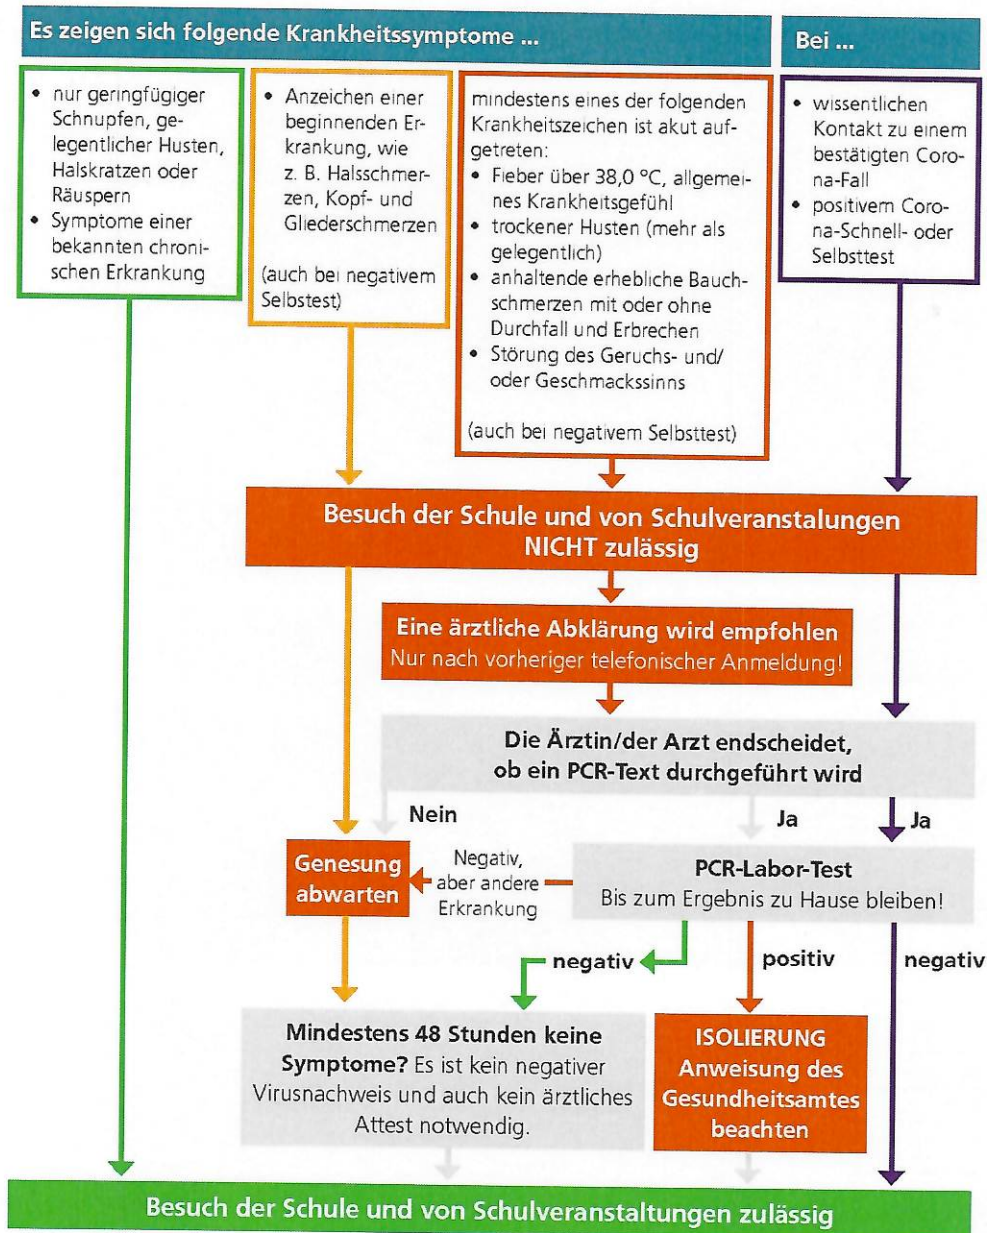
Es zeigen sich folgende Krankheitssymptome ...

Bei ...

- nur geringfügiger Schnupfen, gelegentlicher Husten, Halskratzen oder Räuspern
- Symptome einer bekannten chronischen Erkrankung

- Anzeichen einer beginnenden Erkrankung, wie z. B. Halsschmerzen, Kopf- und Gliederschmerzen

(auch bei negativem Selbstest)

mindestens eines der folgenden Krankheitszeichen ist akut aufgetreten:
- Fieber über 38,0 °C, allgemeines Krankheitsgefühl
- trockener Husten (mehr als gelegentlich)
- anhaltende erhebliche Bauchschmerzen mit oder ohne Durchfall und Erbrechen
- Störung des Geruchs- und/ oder Geschmackssinns

(auch bei negativem Selbsttest)

- wissentlichen Kontakt zu einem bestätigten Corona-Fall
- positivem Corona-Schnell- oder Selbsttest

Besuch der Schule und von Schulveranstalungen NICHT zulässig

Eine ärztliche Abklärung wird empfohlen
Nur nach vorheriger telefonischer Anmeldung!

Die Ärztin/der Arzt endscheidet, ob ein PCR-Text durchgeführt wird

Nein

Ja

Ja

Genesung abwarten

Negativ, aber andere Erkrankung

PCR-Labor-Test
Bis zum Ergebnis zu Hause bleiben!

negativ

positiv

negativ

Mindestens 48 Stunden keine Symptome? Es ist kein negativer Virusnachweis und auch kein ärztliches Attest notwendig.

ISOLIERUNG
Anweisung des Gesundheitsamtes beachten

Besuch der Schule und von Schulveranstaltungen zulässig